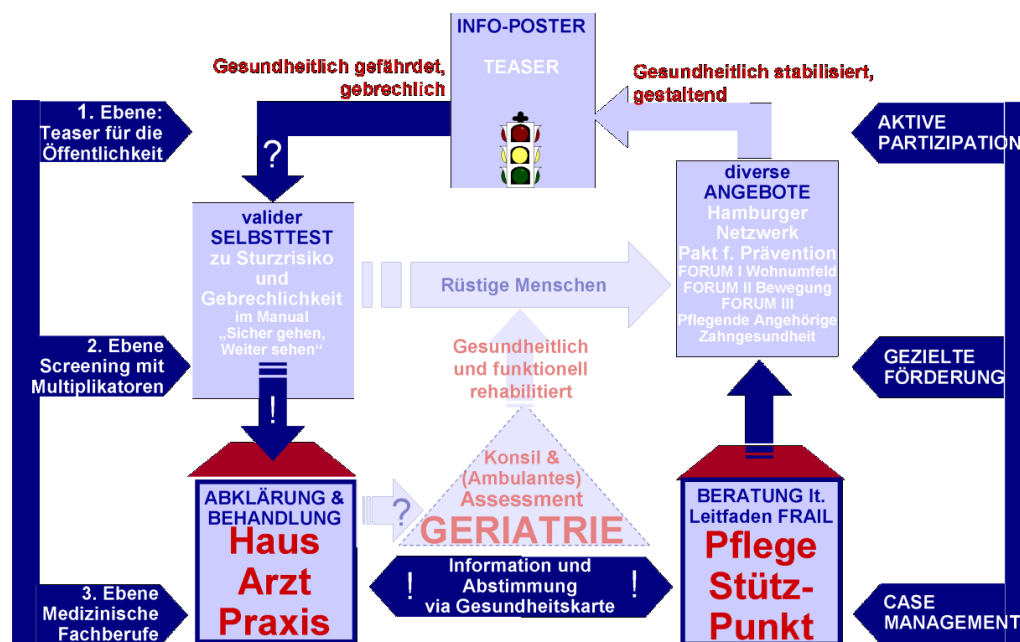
INFO-POSTER

TEASER

Gesundheitlich gefährdet, gebrechlich

Gesundheitlich stabilisiert, gestaltend

1. Ebene: Teaser für die Öffentlichkeit

?

AKTIVE PARTIZIPATION

diverse ANGEBOTE
Hamburger Netzwerk
Pakt f. Prävention
FORUM I Wohnumfeld
FORUM II Bewegung
FORUM III
Pflegende Angehörige
Zahngesundheit

valider SELBSTTEST
zu Sturzrisiko und Gebrechlichkeit
im Manual „Sicher gehen, Weiter sehen“

Rüstige Menschen

2. Ebene Screening mit Multiplikatoren

Gesundheitlich und funktionell rehabilitiert

GEZIELTE FÖRDERUNG

!

Konsil & (Ambulantes) Assessment
GERIATRIE

?

ABKLÄRUNG & BEHANDLUNG
Haus Arzt Praxis

BERATUNG lt. Leitfaden FRAIL
Pflege Stütz-Punkt

! Information und Abstimmung via Gesundheitskarte !

3. Ebene Medizinische Fachberufe

CASE MANAGEMENT